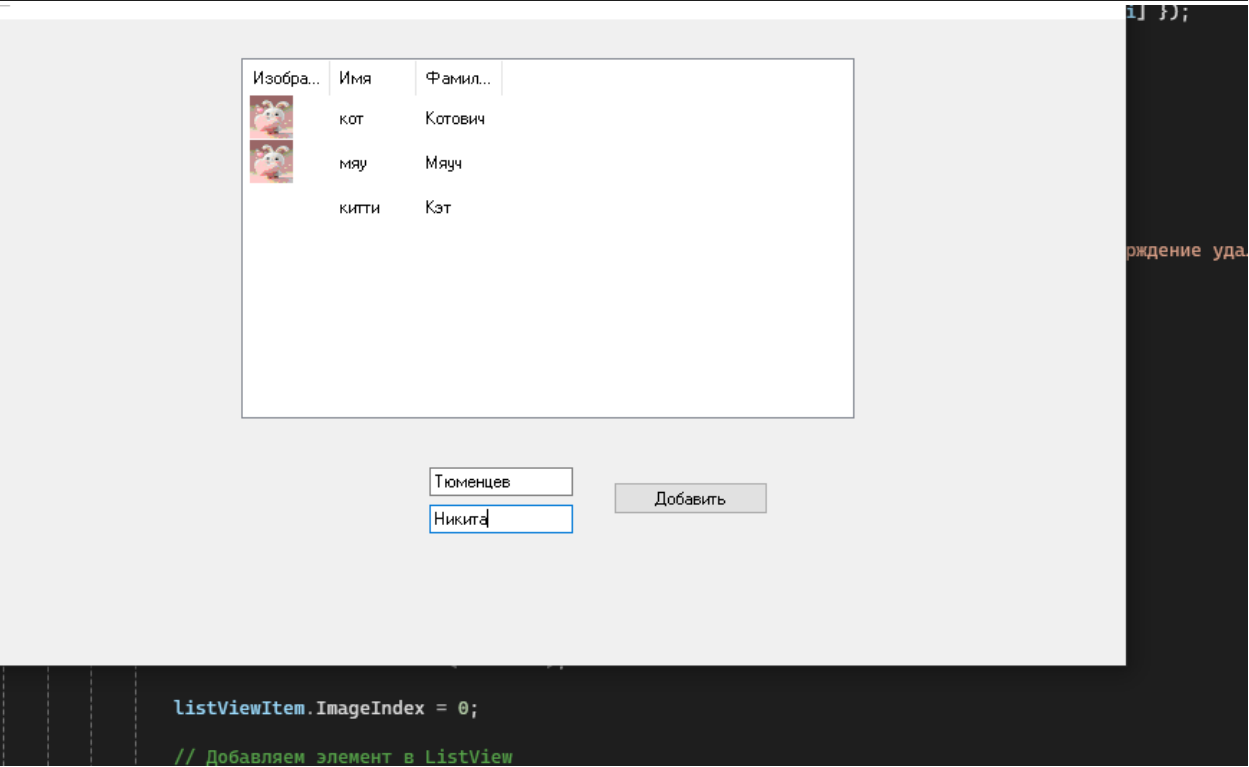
i] });

рждение уда.

| Изобра... | Имя | Фамил... |
|---|---|---|
| | кот | Котович |
| | мяу | Мяуч |
| | китти | Кэт |

Тюменцев

Никита

Добавить

listViewItem.ImageIndex = 0;

// Добавляем элемент в ListView